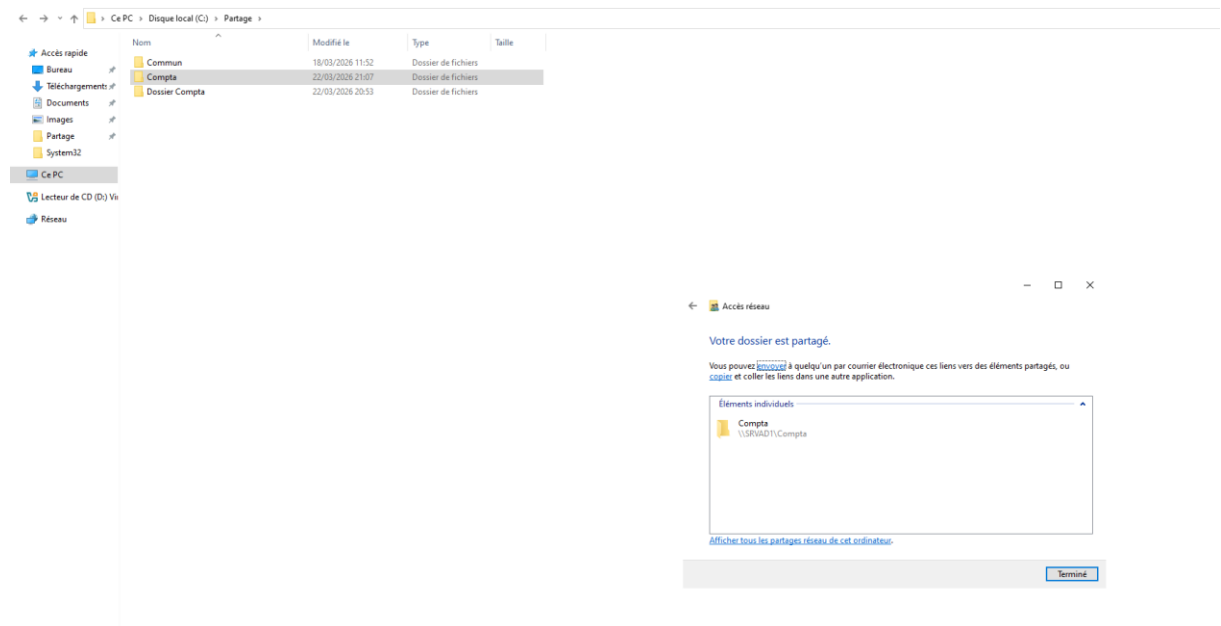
Ce PC › Disque local (C:) › Partage ›

Accès rapide
Bureau
Téléchargements
Documents
Images
Partage
System32
Ce PC
Lecteur de CD (D:) Vi
Réseau

| Nom | Modifié le | Type | Taille |
|---|---|---|---|
| Commun | 18/03/2026 11:52 | Dossier de fichiers | |
| Compta | 22/03/2026 21:07 | Dossier de fichiers | |
| Dossier Compta | 22/03/2026 20:53 | Dossier de fichiers | |

Accès réseau

Votre dossier est partagé.

Vous pouvez envoyer à quelqu'un par courrier électronique ces liens vers des éléments partagés, ou copier et coller les liens dans une autre application.

Éléments individuels

Compta
\\SRVAD1\Compta

Afficher tous les partages réseau de cet ordinateur.

Terminé